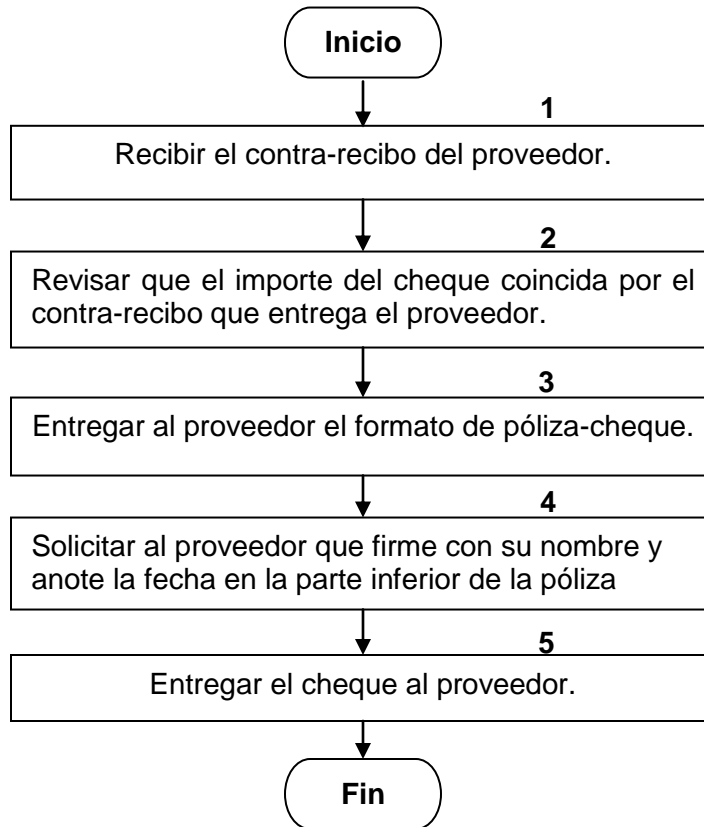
Inicio

1

Recibir el contra-recibo del proveedor.

2

Revisar que el importe del cheque coincida por el contra-recibo que entrega el proveedor.

3

Entregar al proveedor el formato de póliza-cheque.

4

Solicitar al proveedor que firme con su nombre y anote la fecha en la parte inferior de la póliza

5

Entregar el cheque al proveedor.

Fin